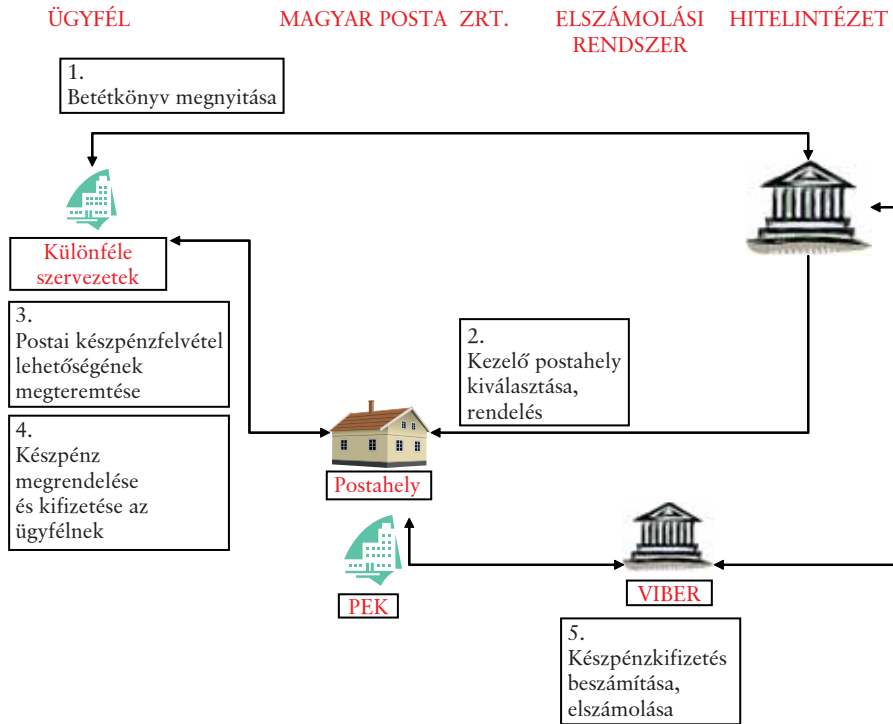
ÜGYFÉL

MAGYAR POSTA ZRT.

ELSZÁMOLÁSI RENDSZER

HITELINTÉZET

1.
Betétkönyv megnyitása

Különféle szervezetek

3.
Postai készpénzfelvétel lehetőségének megteremtése

4.
Készpénz megrendelése és kifizetése az ügyfélnek

2.
Kezelő postahely kiválasztása, rendelés

Postahely

PEK

VIBER

5.
Készpénzkifizetés beszámítása, elszámolása